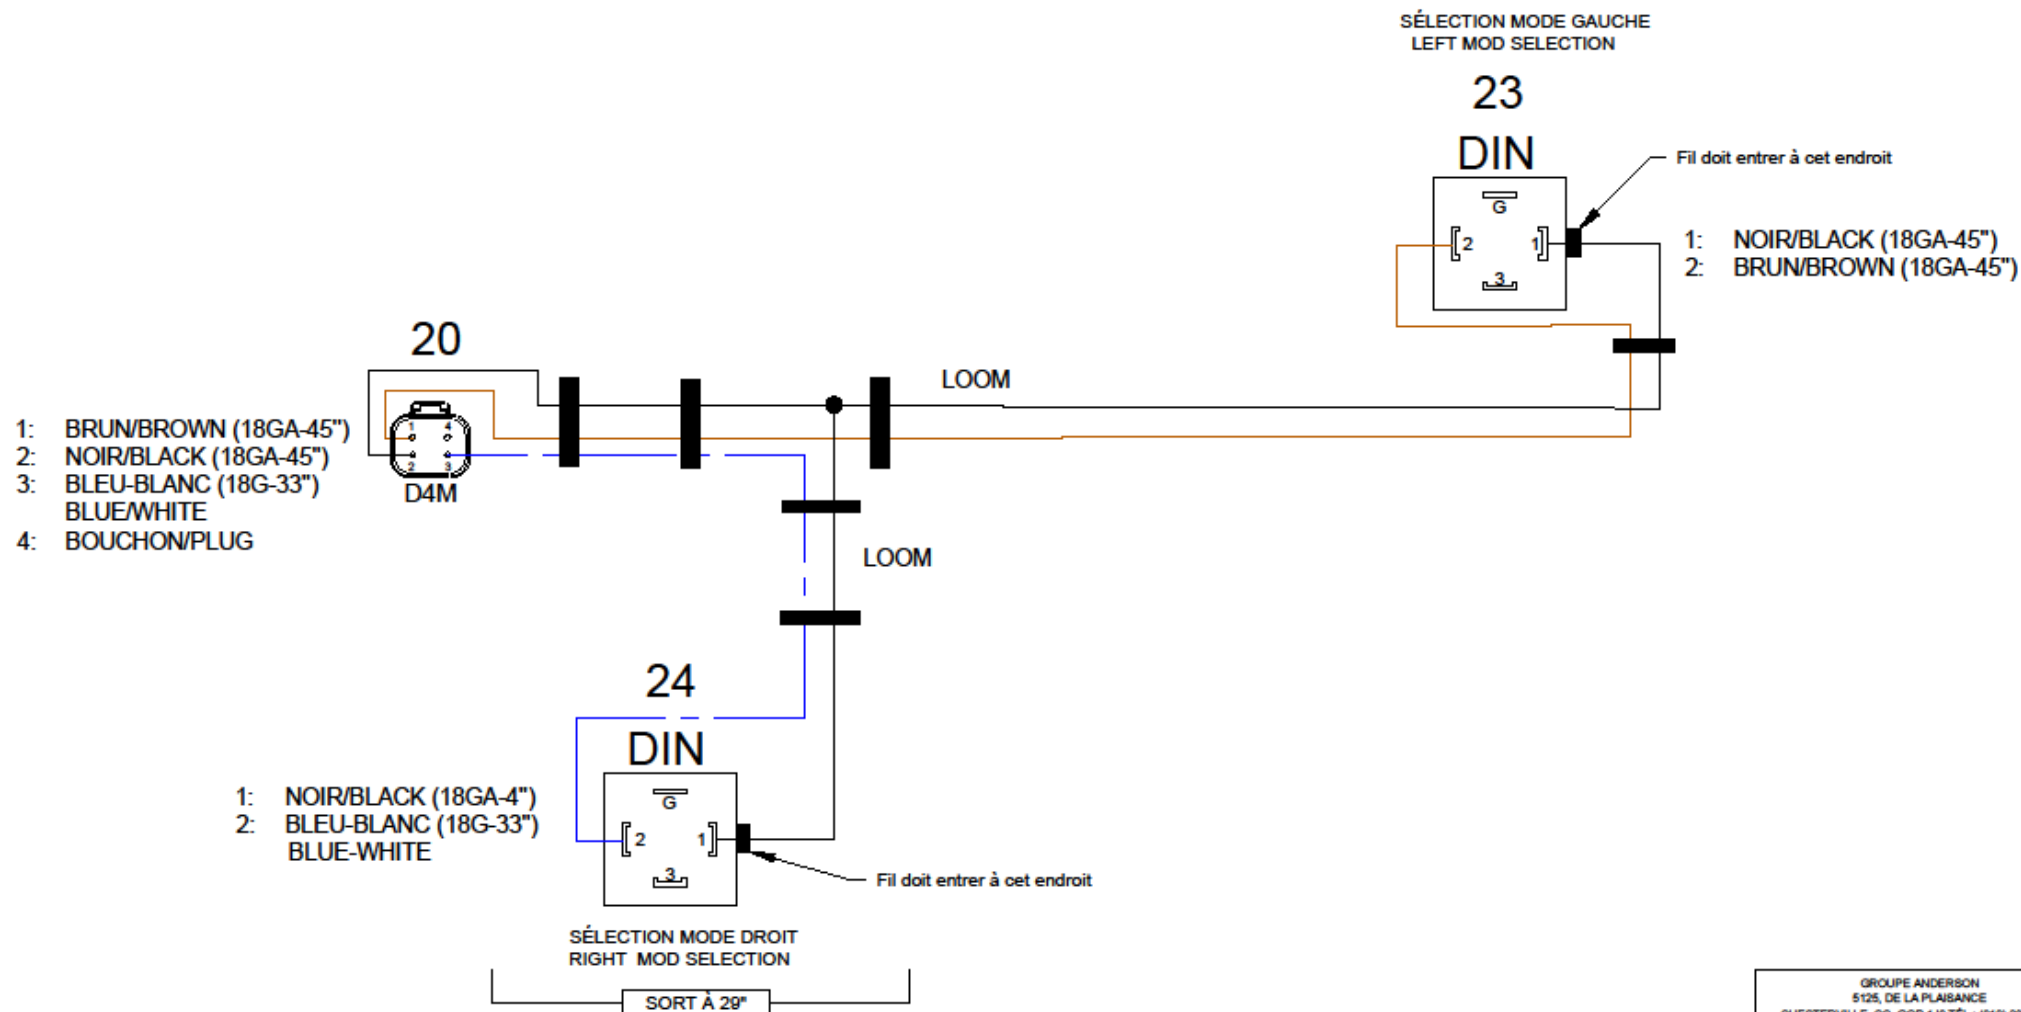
SÉLECTION MODE GAUCHE
LEFT MOD SELECTION

23

DIN

Fil doit entrer à cet endroit

G
2
1
3

1: NOIR/BLACK (18GA-45")
2: BRUN/BROWN (18GA-45")

20

LOOM

1: BRUN/BROWN (18GA-45")
2: NOIR/BLACK (18GA-45")
3: BLEU-BLANC (18G-33")
BLUE/WHITE
4: BOUCHON/PLUG

1 4
2 3

D4M

LOOM

24

DIN

1: NOIR/BLACK (18GA-4")
2: BLEU-BLANC (18G-33")
BLUE-WHITE

G
2
1
3

Fil doit entrer à cet endroit

SÉLECTION MODE DROIT
RIGHT MOD SELECTION

SORT À 29"

GROUPE ANDERSON
5125, DE LA PLAISANCE
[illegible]